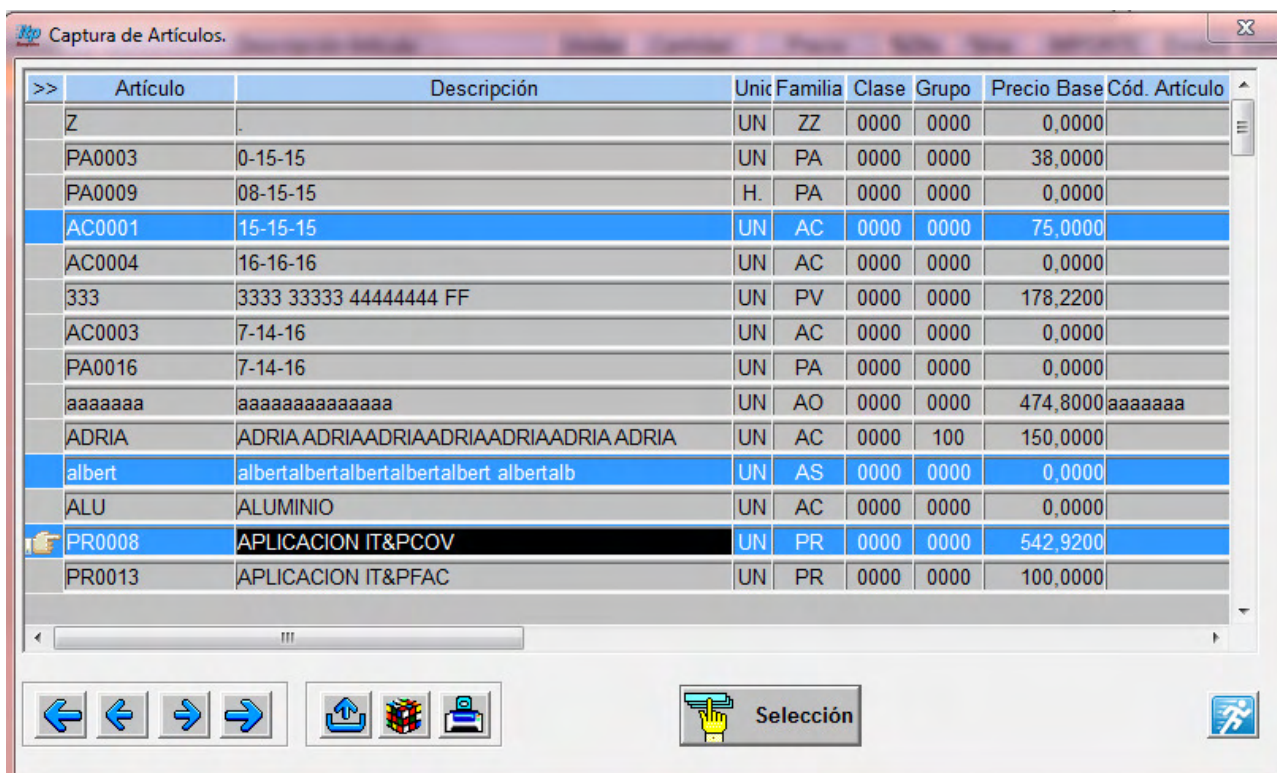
Captura de Artículos.

| >> | Artículo | Descripción | Unic | Familia | Clase | Grupo | Precio Base | Cód. Artículo |
|---|---|---|---|---|---|---|---|---|
| | Z | . | UN | ZZ | 0000 | 0000 | 0,0000 | |
| | PA0003 | 0-15-15 | UN | PA | 0000 | 0000 | 38,0000 | |
| | PA0009 | 08-15-15 | H. | PA | 0000 | 0000 | 0,0000 | |
| | AC0001 | 15-15-15 | UN | AC | 0000 | 0000 | 75,0000 | |
| | AC0004 | 16-16-16 | UN | AC | 0000 | 0000 | 0,0000 | |
| | 333 | 3333 33333 44444444 FF | UN | PV | 0000 | 0000 | 178,2200 | |
| | AC0003 | 7-14-16 | UN | AC | 0000 | 0000 | 0,0000 | |
| | PA0016 | 7-14-16 | UN | PA | 0000 | 0000 | 0,0000 | |
| | aaaaaaa | aaaaaaaaaaaaaa | UN | AO | 0000 | 0000 | 474,8000 | aaaaaaa |
| | ADRIA | ADRIA ADRIAADRIAADRIAADRIAADRIA ADRIA | UN | AC | 0000 | 100 | 150,0000 | |
| | albert | albertalbertalbertalbertalbert albertalb | UN | AS | 0000 | 0000 | 0,0000 | |
| | ALU | ALUMINIO | UN | AC | 0000 | 0000 | 0,0000 | |
| | PR0008 | APLICACION IT&PCOV | UN | PR | 0000 | 0000 | 542,9200 | |
| | PR0013 | APLICACION IT&PFAC | UN | PR | 0000 | 0000 | 100,0000 | |

Selección